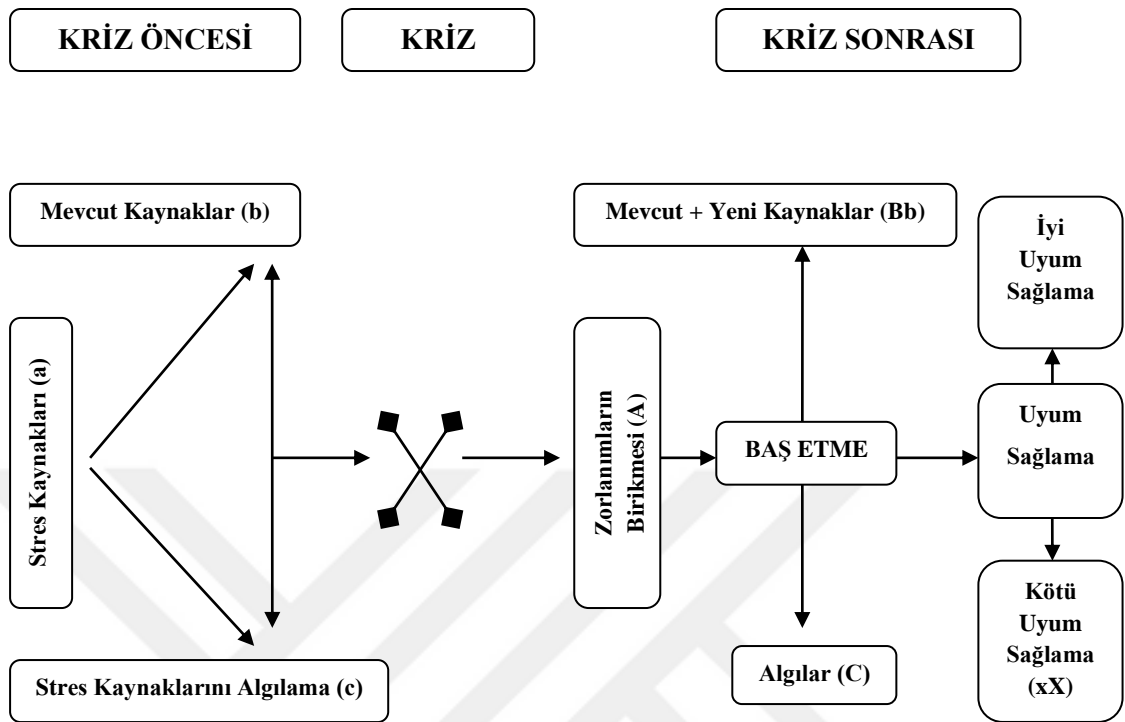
KRİZ ÖNCESİ

KRİZ

KRİZ SONRASI

Mevcut Kaynaklar (b)

Stres Kaynakları (a)

Stres Kaynaklarını Algılama (c)

Mevcut + Yeni Kaynaklar (Bb)

Zorlanımların Birikmesi (A)

BAŞ ETME

Algılar (C)

İyi Uyum Sağlama

Uyum Sağlama

Kötü Uyum Sağlama (xX)